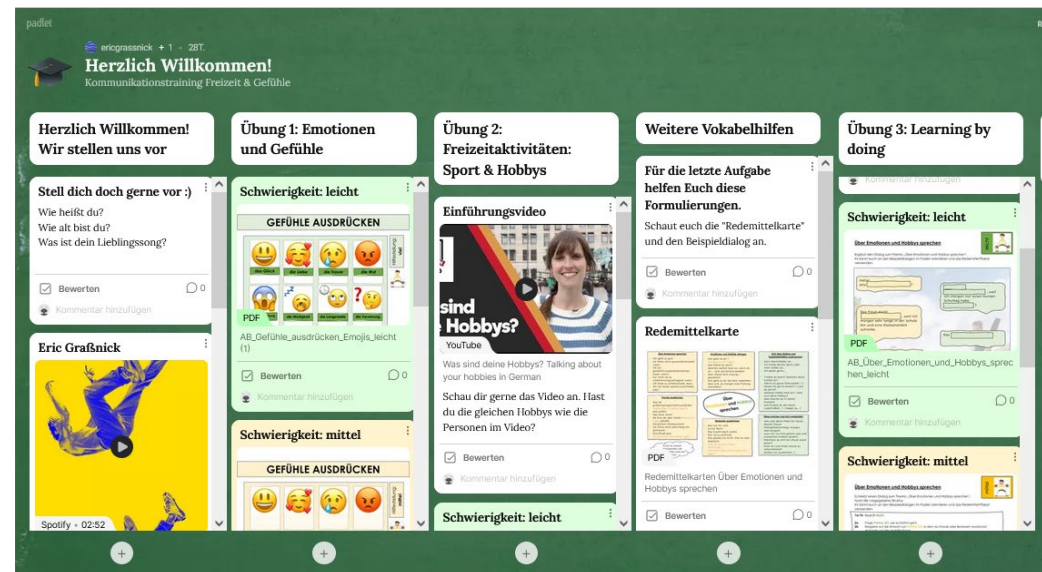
padlet

ericgrassnick + 1 · 28T.

Herzlich Willkommen!

Kommunikationstraining Freizeit & Gefühle

Herzlich Willkommen! Wir stellen uns vor

Stell dich doch gerne vor :)

Wie heißt du?
Wie alt bist du?
Was ist dein Lieblingssong?

Bewerten 0

Kommentar hinzufügen

Eric Graßnick

Spotify • 02:52

Übung 1: Emotionen und Gefühle

Schwierigkeit: leicht

GEFÜHLE AUSDRÜCKEN

das Glück die Liebe die Trauer die Wut

PDF

AB_Gefühle_ausdrücken_Emojis_leicht (1)

Bewerten 0

Kommentar hinzufügen

Schwierigkeit: mittel

GEFÜHLE AUSDRÜCKEN

Übung 2: Freizeitaktivitäten: Sport & Hobbys

Einführungsvideo

sind Hobbys?

YouTube

Was sind deine Hobbys? Talking about your hobbies in German

Schau dir gerne das Video an. Hast du die gleichen Hobbys wie die Personen im Video?

Bewerten 0

Kommentar hinzufügen

Schwierigkeit: leicht

Weitere Vokabelhilfen

Für die letzte Aufgabe helfen Euch diese Formulierungen.

Schaut euch die "Redemittelkarte" und den Beispieldialog an.

Bewerten 0

Kommentar hinzufügen

Redemittelkarte

Über Emotionen und Hobbys sprechen

Redemittelkarten Über Emotionen und Hobbys sprechen

Bewerten 0

Übung 3: Learning by doing

Kommentar hinzufügen

Schwierigkeit: leicht

Über Emotionen und Hobbys sprechen

PDF

AB_Über_Emotionen_und_Hobbys_sprechen_leicht

Bewerten 0

Kommentar hinzufügen

Schwierigkeit: mittel

Über Emotionen und Hobbys sprechen